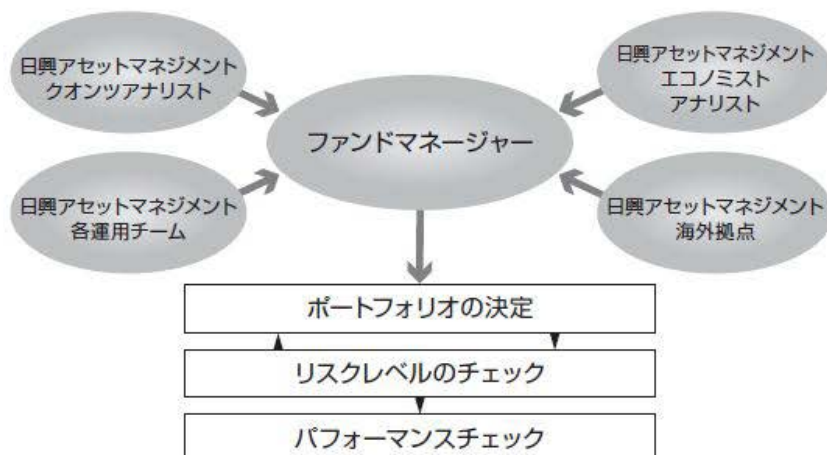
日興アセットマネジメント
クオンツアナリスト

日興アセットマネジメント
エコノミスト
アナリスト

ファンドマネージャー

日興アセットマネジメント
各運用チーム

日興アセットマネジメント
海外拠点

ポートフォリオの決定

リスクレベルのチェック

パフォーマンスチェック